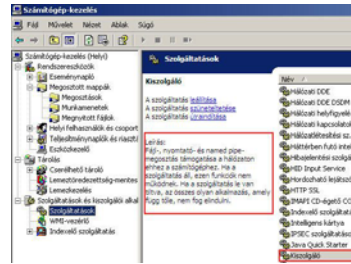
Számítógép-kezelés

Fájl Művelet Nézet Ablak Súgó

Számítógép-kezelés (Helyi)
Rendszereszközök
Eseménynapló
Megosztott mappák
Megosztások
Munkamenetek
Megnyitott fájlok
Helyi felhasználók és csoport
Teljesítménynaplók és riasztá
Eszközkezelő
Tárolás
Cserélhető tároló
Lemeztöredezettség-mentes
Lemezkezelés
Szolgáltatások és kiszolgálói alka
Szolgáltatások
WMI-vezérlő
Indexelő szolgáltatás

Szolgáltatások

Kiszolgáló

A szolgáltatás leállítása
A szolgáltatás szüneteltetése
A szolgáltatás újraindítása

Leírás:
Fájl-, nyomtató- és named pipe-megosztás támogatása a hálózaton át ezen a számítógépen. Ha a szolgáltatás áll, ezen funkciók nem működnek. Ha a szolgáltatás le van tiltva, az összes olyan alkalmazás, amely függ tőle, nem fog elindulni.

Név
Hálózati DDE
Hálózati DDE DSDM
Hálózati helyfigyelé
Hálózati kapcsolatok
Hálózatlétesítési sz
Háttérben futó intel
Hibajelentési szolgá
HID Input Service
Hordozható lejátszó
HTTP SSL
IMAPI CD-égető CO
Indexelő szolgáltatá
Intelligens kártya
IPSEC szolgáltatások
Java Quick Starter
Kiszolgáló